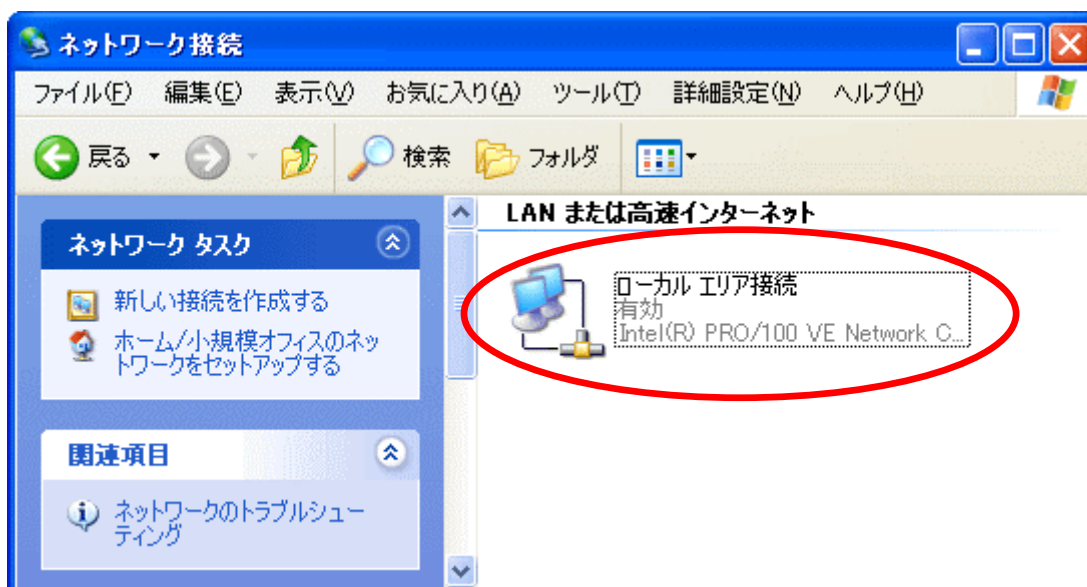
ネットワーク接続

ファイル(F) 編集(E) 表示(V) お気に入り(A) ツール(T) 詳細設定(N) ヘルプ(H)

戻る 検索 フォルダ

ネットワーク タスク

新しい接続を作成する

ホーム/小規模オフィスのネットワークをセットアップする

関連項目

ネットワークのトラブルシューティング

LAN または高速インターネット

ローカル エリア接続
有効
Intel(R) PRO/100 VE Network C...